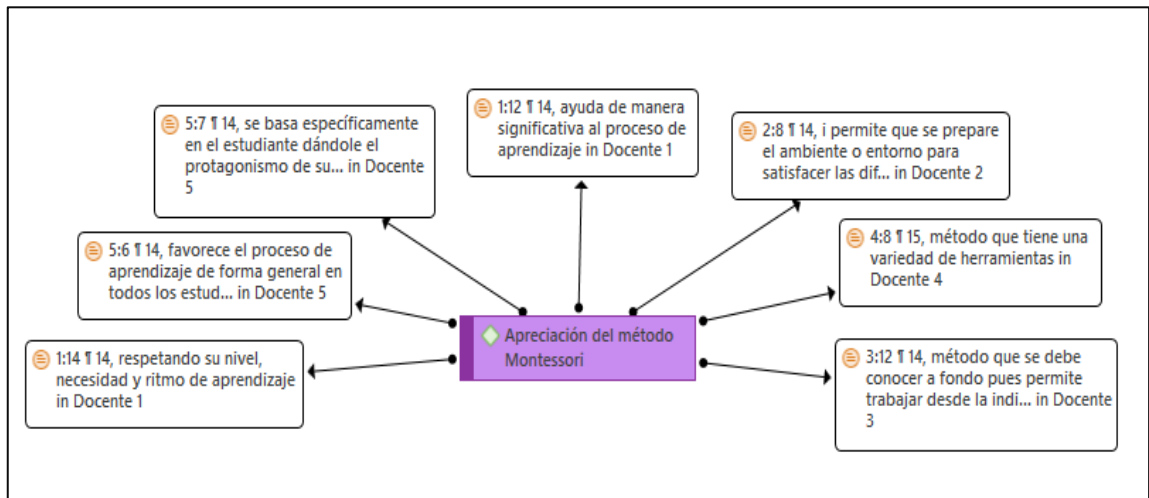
5:7 ¶ 14, se basa específicamente en el estudiante dándole el protagonismo de su... in Docente 5

1:12 ¶ 14, ayuda de manera significativa al proceso de aprendizaje in Docente 1

2:8 ¶ 14, i permite que se prepare el ambiente o entorno para satisfacer las dif... in Docente 2

5:6 ¶ 14, favorece el proceso de aprendizaje de forma general en todos los estud... in Docente 5

4:8 ¶ 15, método que tiene una variedad de herramientas in Docente 4

Apreciación del método Montessori

1:14 ¶ 14, respetando su nivel, necesidad y ritmo de aprendizaje in Docente 1

3:12 ¶ 14, método que se debe conocer a fondo pues permite trabajar desde la indi... in Docente 3